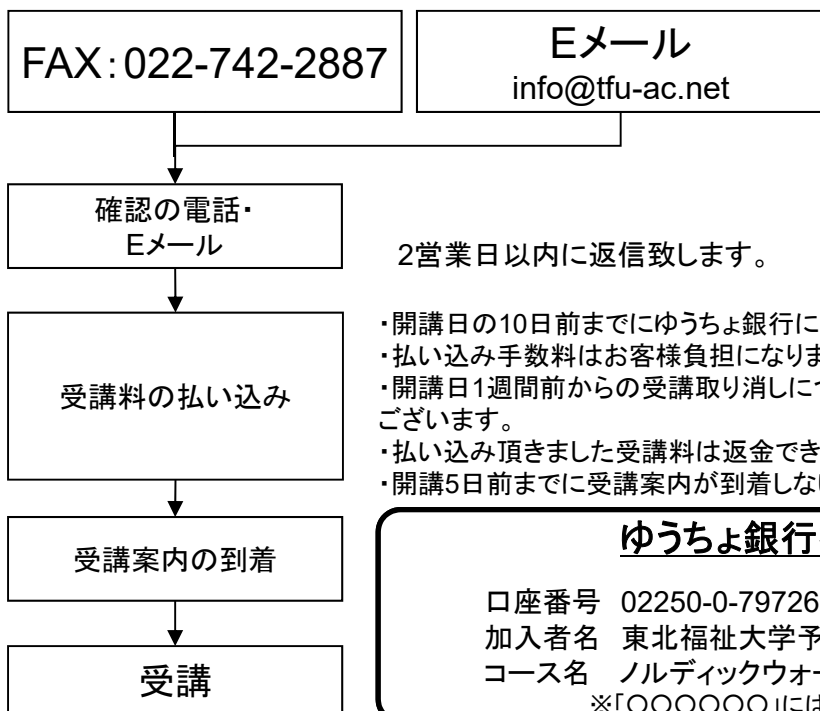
FAX:022-742-2887

Eメール
info@tfu-ac.net

確認の電話・Eメール

2営業日以内に返信致します。

受講料の払い込み

・開講日の10日前までにゆうちょ銀行に
・払い込み手数料はお客様負担になりま
・開講日1週間前からの受講取り消しに
ございます。
・払い込み頂きました受講料は返金でき
・開講5日前までに受講案内が到着しな

受講案内の到着

受講

ゆうちょ銀行

口座番号 02250-0-79726
加入者名 東北福祉大学予
コース名 ノルディックウォー
※「〇〇〇〇〇〇」には